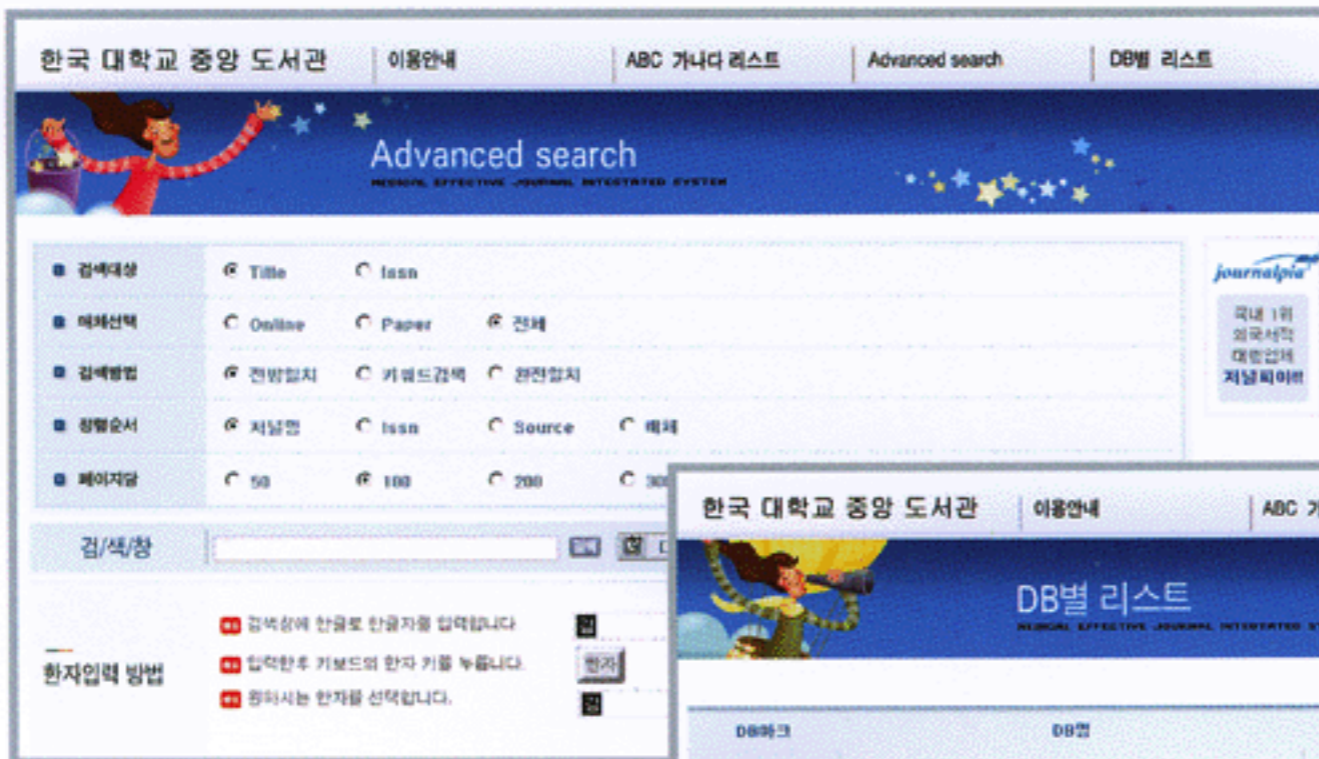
한국 대학교 중앙 도서관 | 이용안내 | ABC 가나다 리스트 | Advanced search | DB별 리스트

Advanced search

MEDICAL EFFECTIVE JOURNAL INTEGRATED SYSTEM

| | |
|---|---|
| 검색대상 | Title ○ Issn |
| 매체선택 | ○ Online ○ Paper 전체 |
| 검색방법 | 전방일치 ○ 키워드검색 ○ 완전일치 |
| 정렬순서 | 저널명 ○ Issn ○ Source ○ 매체 |
| 페이지당 | ○ 50 100 ○ 200 ○ 30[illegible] |

검/색/창

한자입력 방법

검색창에 한글로 한글자를 입력합니다 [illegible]

입력한후 키보드의 한자 키를 누릅니다. 한자

원하시는 한자를 선택합니다. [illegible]

journalpia

국내 1위 외국서적 대행업체 저널피아!!

한국 대학교 중앙 도서관 | 이용안내 | ABC 가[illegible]

DB별 리스트

MEDICAL EFFECTIVE JOURNAL INTEGRATED S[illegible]

DB마크 DB명